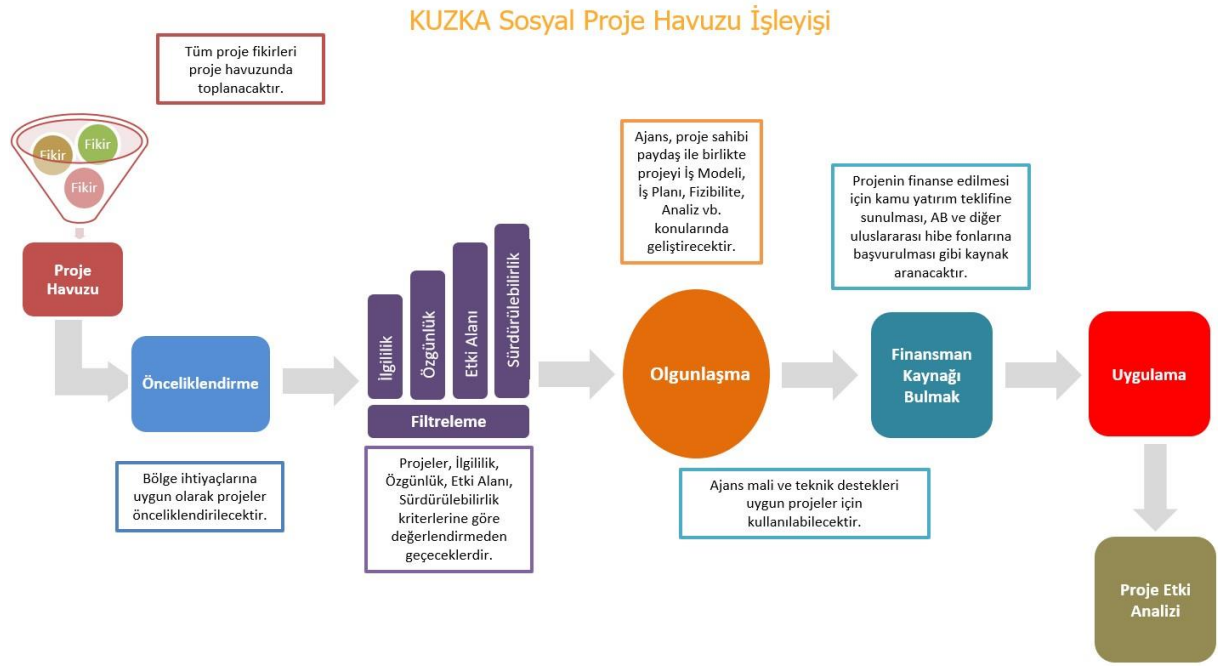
KUZKA Sosyal Proje Havuzu İşleyişi

Tüm proje fikirleri proje havuzunda toplanacaktır.

Fikir

Fikir

Fikir

Proje Havuzu

Önceliklendirme

Bölge ihtiyaçlarına uygun olarak projeler önceliklendirilecektir.

İlgililik

Özgünlük

Etki Alanı

Sürdürülebilirlik

Filtreleme

Projeler, İlgililik, Özgünlük, Etki Alanı, Sürdürülebilirlik kriterlerine göre değerlendirmeden geçeceklerdir.

Ajans, proje sahibi paydaş ile birlikte projeyi İş Modeli, İş Planı, Fizibilite, Analiz vb. konularında geliştirecektir.

Olgunlaşma

Ajans mali ve teknik destekleri uygun projeler için kullanılabilecektir.

Projenin finanse edilmesi için kamu yatırım teklifine sunulması, AB ve diğer uluslararası hibe fonlarına başvurulması gibi kaynak aranacaktır.

Finansman Kaynağı Bulmak

Uygulama

Proje Etki Analizi